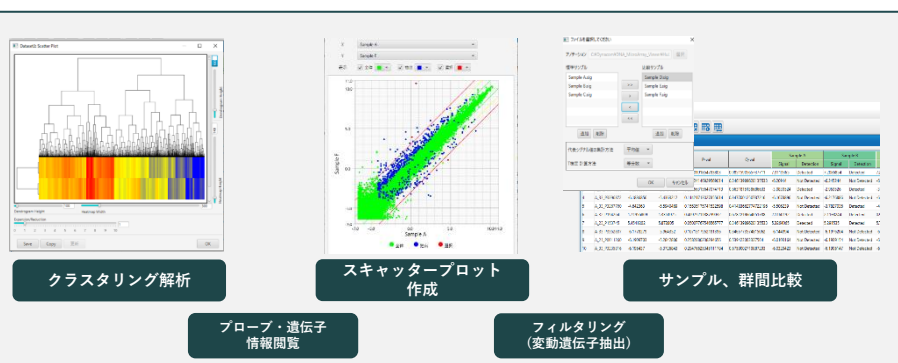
Datasets Scatter Plot

Sample A
Sample F

Sample F
Sample A

ファイルを選択してください

標準サンプル
比較サンプル
Sample A.ubg
Sample B.ubg
Sample C.ubg
Sample D.ubg
Sample E.ubg
Sample F.ubg

OK
キャンセル

Pval
Qval
Signal
Detection
Detected
Not Detected

クラスタリング解析

スキャッタープロット作成

サンプル、群間比較

プローブ・遺伝子情報閲覧

フィルタリング（変動遺伝子抽出）